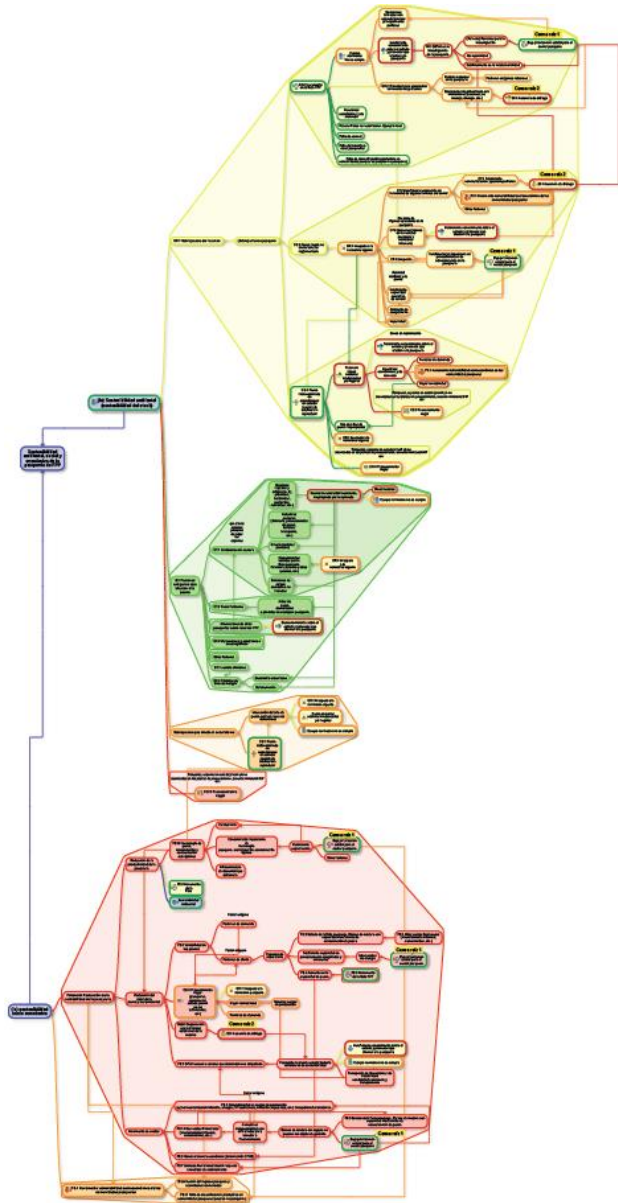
Sostenibilidad ambiental, social y económica de la propuesta

(b) Sostenibilidad ambiental

Conexión 1

Conexión 2

Conexión 3

Conexión 1

Conexión 2

Conexión 3

Conexión 4

(a) sostenibilidad social

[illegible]